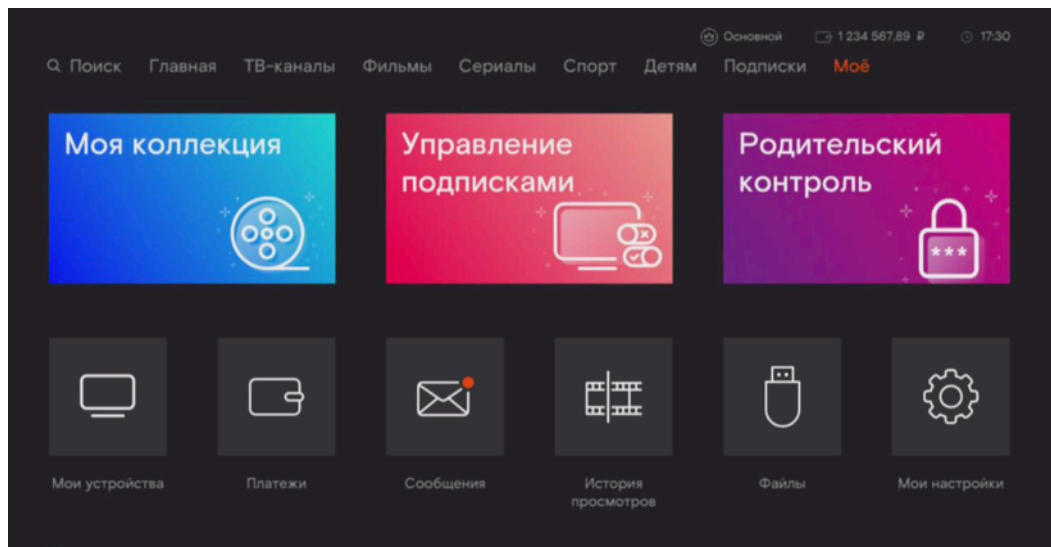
Основной 1 234 567,89 ₽ 17:30

Поиск Главная ТВ-каналы Фильмы Сериалы Спорт Детям Подписки Моё

Моя коллекция

Управление подписками

Родительский контроль

Мои устройства

Платежи

Сообщения

История просмотров

Файлы

Мои настройки